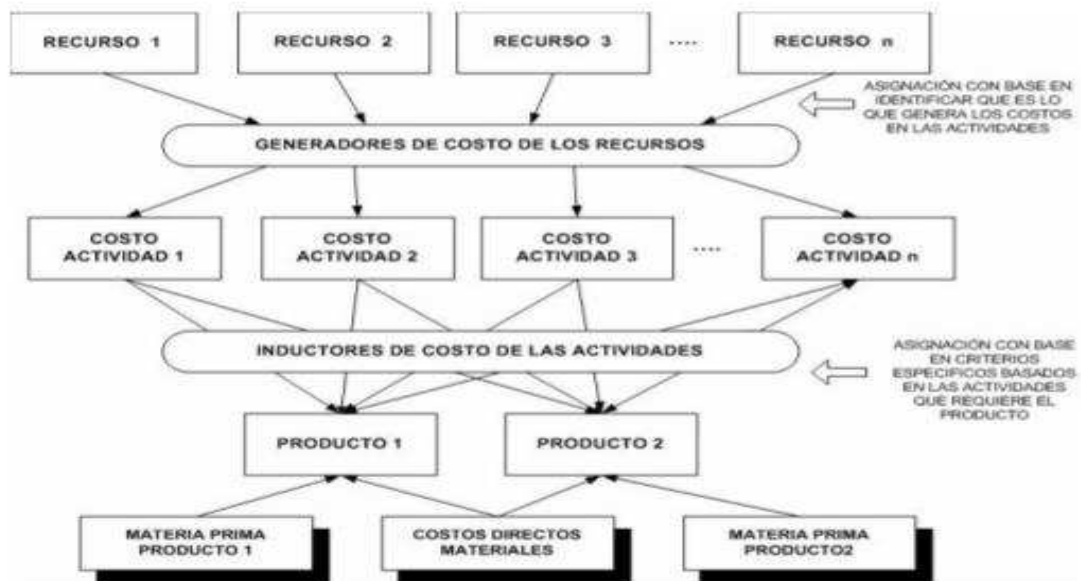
RECURSO 1

RECURSO 2

RECURSO 3

....

RECURSO n

ASIGNACIÓN CON BASE EN IDENTIFICAR QUE ES LO QUE GENERA LOS COSTOS EN LAS ACTIVIDADES

GENERADORES DE COSTO DE LOS RECURSOS

COSTO ACTIVIDAD 1

COSTO ACTIVIDAD 2

COSTO ACTIVIDAD 3

....

COSTO ACTIVIDAD n

INDUCTORES DE COSTO DE LAS ACTIVIDADES

ASIGNACIÓN CON BASE EN CRITERIOS ESPECIFICOS BASADOS EN LAS ACTIVIDADES QUE REQUIERE EL PRODUCTO

PRODUCTO 1

PRODUCTO 2

MATERIA PRIMA PRODUCTO 1

COSTOS DIRECTOS MATERIALES

MATERIA PRIMA PRODUCTO2